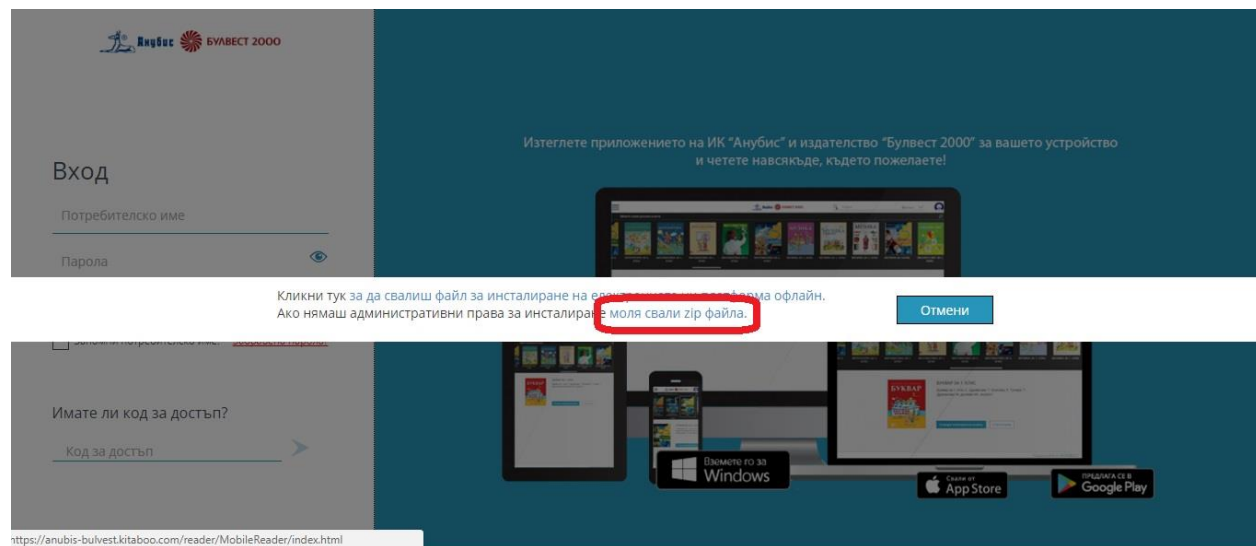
Анубис БУЛВЕСТ 2000

Вход

Потребителско име

Парола

Запомни потребителско име. Забравена парола?

Имате ли код за достъп?

Код за достъп

Изтеглете приложението на ИК "Анубис" и издателство "Булвест 2000" за вашето устройство и четете навсякъде, където пожелаете!

БУКВАР

Кликни тук за да свалиш файл за инсталиране на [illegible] офлайн.
Ако нямаш административни права за инсталиране моля свали zip файла.

Отмени

Вземете го за Windows

Свали от App Store

ПРЕДЛАГА СЕ В Google Play

https://anubis-bulvest.kitaboo.com/reader/MobileReader/index.html